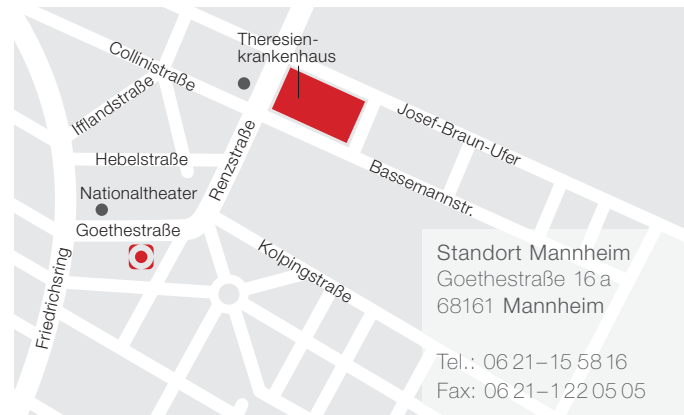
Theresienkrankenhaus

Collinistraße

Ifflandstraße

Josef-Braun-Ufer

Renzstraße

Hebelstraße

Bassemannstr.

Nationaltheater

Goethestraße

Kolpingstraße

Friedrichsring

Standort Mannheim
Goethestraße 16 a
68161 Mannheim

Tel.: 06 21 – 15 58 16
Fax: 06 21 – 1 22 05 05